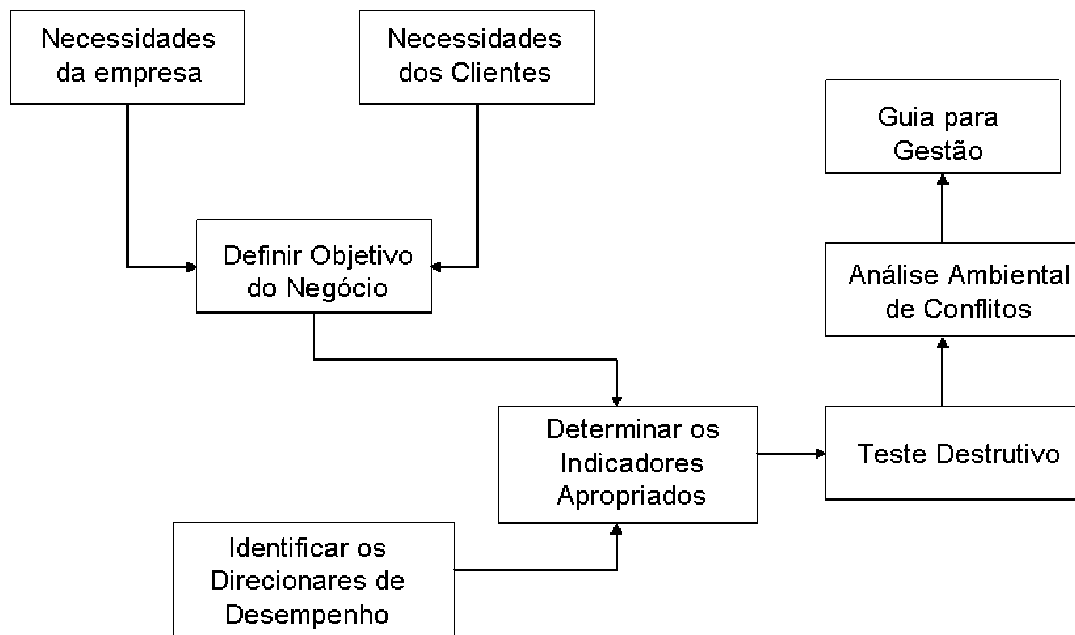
Necessidades da empresa

Necessidades dos Clientes

Guia para Gestão

Definir Objetivo do Negócio

Análise Ambiental de Conflitos

Determinar os Indicadores Apropriados

Teste Destrutivo

Identificar os Direcionares de Desempenho